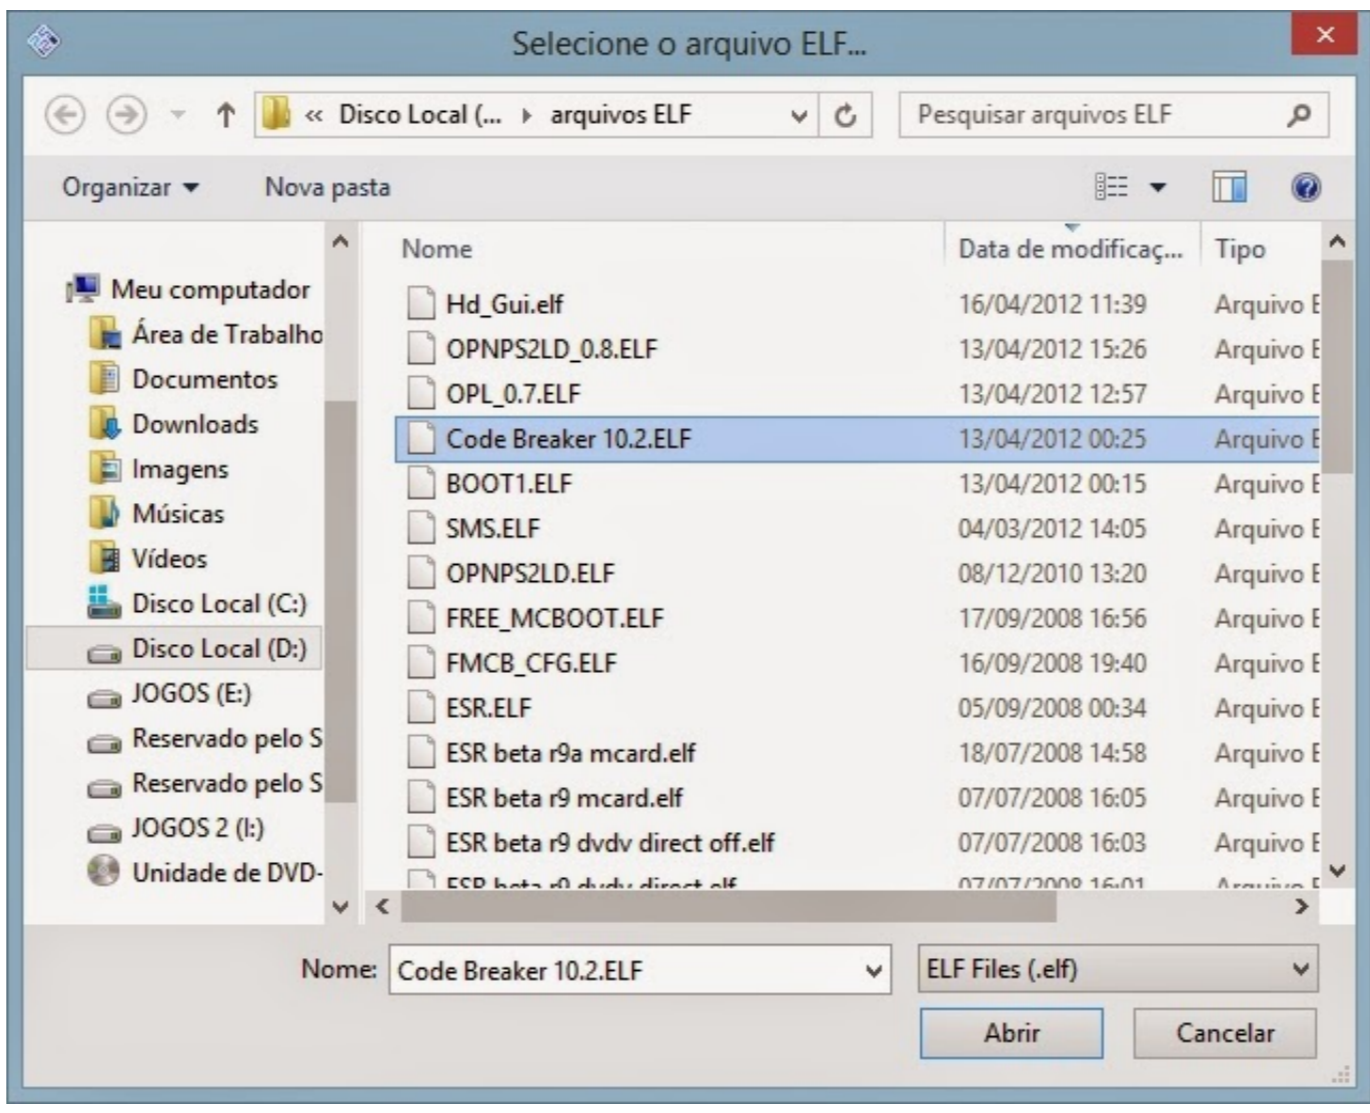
Selecione o arquivo ELF...

« Disco Local (... › arquivos ELF

Pesquisar arquivos ELF

Organizar ▾ Nova pasta

Meu computador
Área de Trabalho
Documentos
Downloads
Imagens
Músicas
Vídeos
Disco Local (C:)
Disco Local (D:)
JOGOS (E:)
Reservado pelo S
Reservado pelo S
JOGOS 2 (I:)
Unidade de DVD-

| Nome | Data de modificaç... | Tipo |
|---|---|---|
| Hd_Gui.elf | 16/04/2012 11:39 | Arquivo E |
| OPNPS2LD_0.8.ELF | 13/04/2012 15:26 | Arquivo E |
| OPL_0.7.ELF | 13/04/2012 12:57 | Arquivo E |
| Code Breaker 10.2.ELF | 13/04/2012 00:25 | Arquivo E |
| BOOT1.ELF | 13/04/2012 00:15 | Arquivo E |
| SMS.ELF | 04/03/2012 14:05 | Arquivo E |
| OPNPS2LD.ELF | 08/12/2010 13:20 | Arquivo E |
| FREE_MCBOOT.ELF | 17/09/2008 16:56 | Arquivo E |
| FMCB_CFG.ELF | 16/09/2008 19:40 | Arquivo E |
| ESR.ELF | 05/09/2008 00:34 | Arquivo E |
| ESR beta r9a mcard.elf | 18/07/2008 14:58 | Arquivo E |
| ESR beta r9 mcard.elf | 07/07/2008 16:05 | Arquivo E |
| ESR beta r9 dvdv direct off.elf | 07/07/2008 16:03 | Arquivo E |
| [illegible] | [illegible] | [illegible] |

Nome: Code Breaker 10.2.ELF
ELF Files (.elf)
Abrir
Cancelar